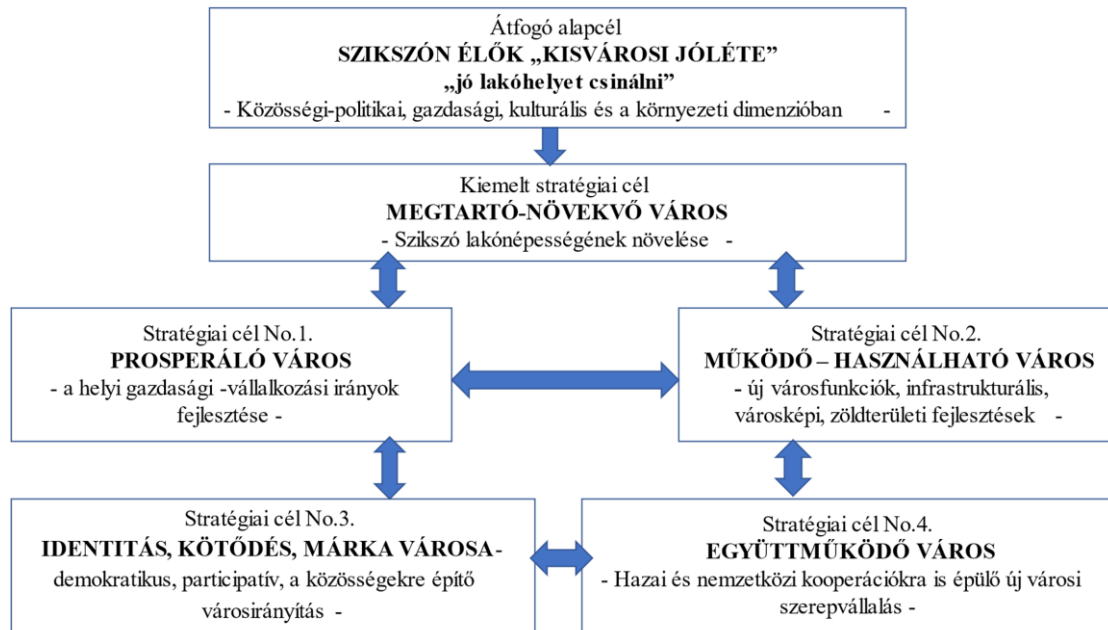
Átfogó alapcél
SZIKSZÓN ÉLŐK „KISVÁROSI JÓLÉTE"
„jó lakóhelyet csinálni"
- Közösségi-politikai, gazdasági, kulturális és a környezeti dimenzióban -

Kiemelt stratégiai cél
MEGTARTÓ-NÖVEKVŐ VÁROS
- Szikszó lakónépességének növelése -

Stratégiai cél No.1.
PROSPERÁLÓ VÁROS
- a helyi gazdasági -vállalkozási irányok fejlesztése -

Stratégiai cél No.2.
MŰKÖDŐ – HASZNÁLHATÓ VÁROS
- új városfunkciók, infrastrukturális, városképi, zöldterületi fejlesztések -

Stratégiai cél No.3.
IDENTITÁS, KÖTŐDÉS, MÁRKA VÁROSA-
demokratikus, participatív, a közösségekre építő városirányítás -

Stratégiai cél No.4.
EGYÜTTMŰKÖDŐ VÁROS
- Hazai és nemzetközi kooperációkra is épülő új városi szerepvállalás -